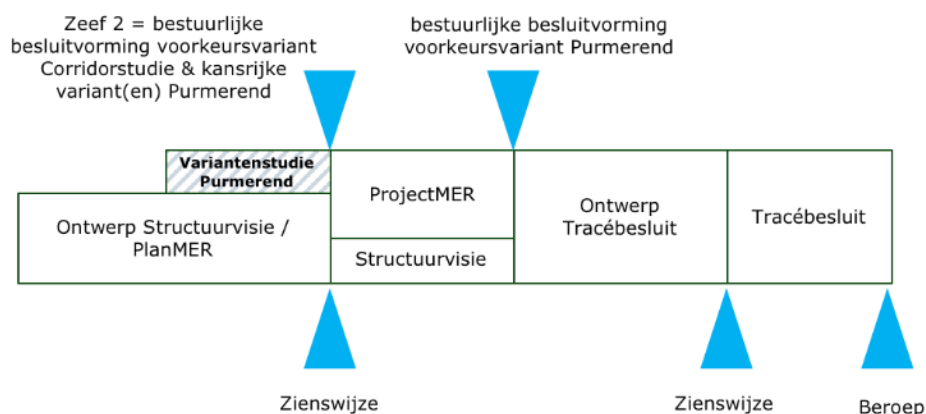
Zeef 2 = bestuurlijke besluitvorming voorkeursvariant Corridorstudie & kansrijke variant(en) Purmerend

bestuurlijke besluitvorming voorkeursvariant Purmerend

Variantenstudie Purmerend

Ontwerp Structuurvisie / PlanMER

ProjectMER

Structuurvisie

Ontwerp Tracébesluit

Tracébesluit

Zienswijze

Zienswijze

Beroep